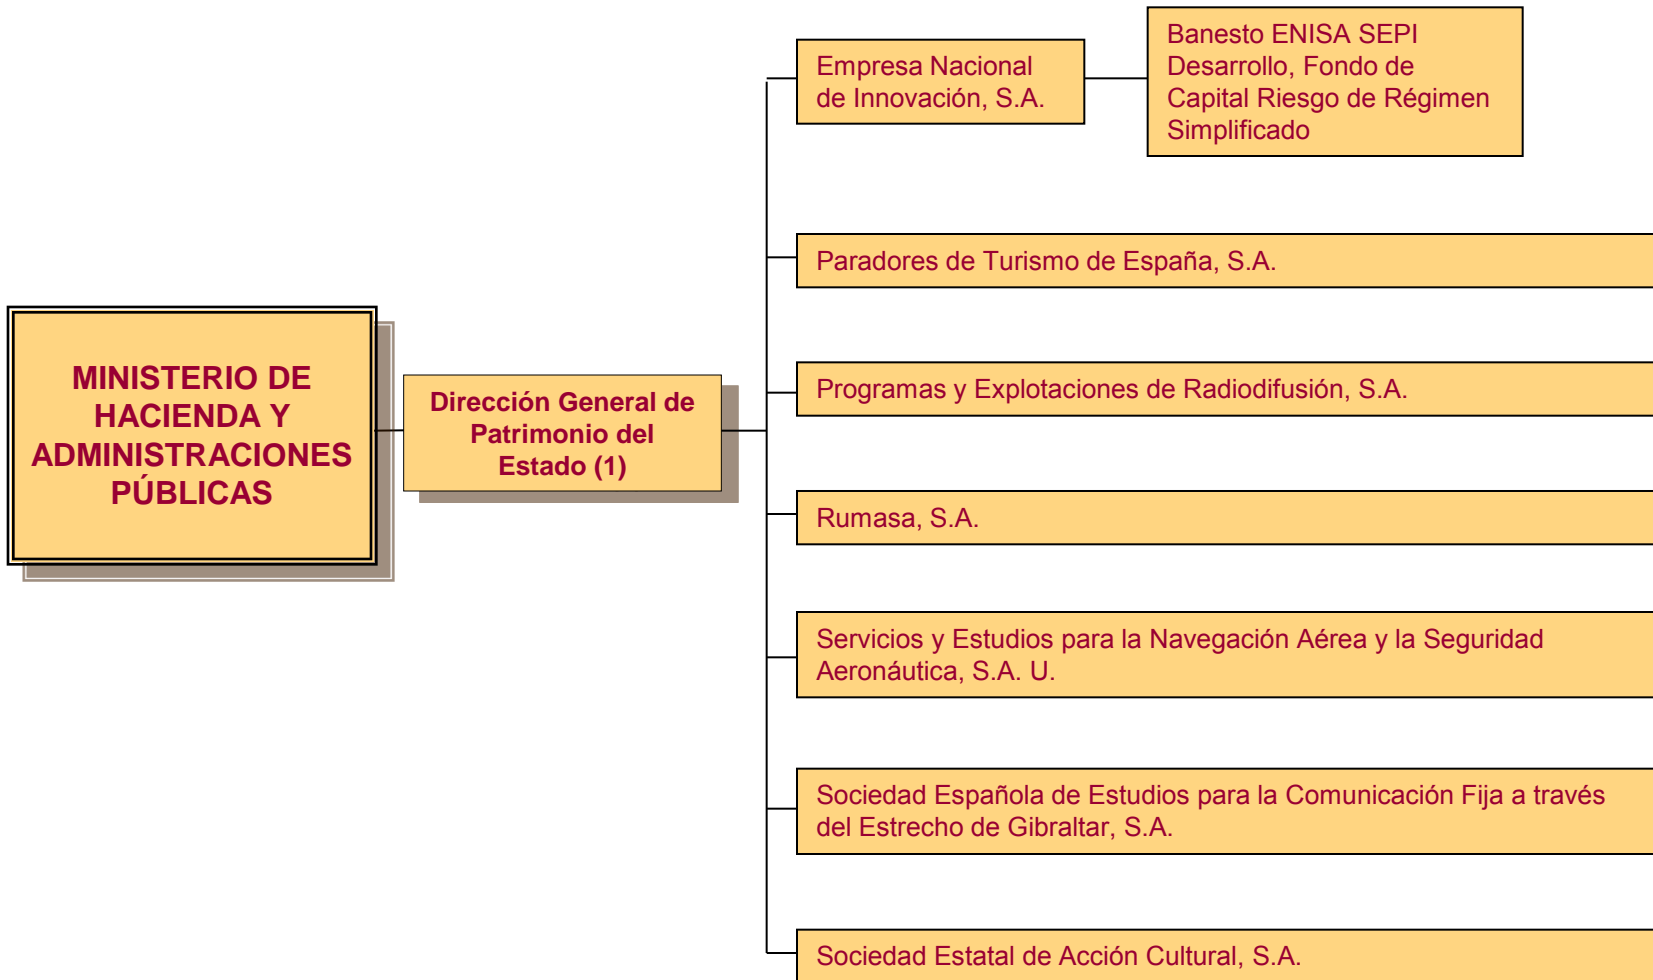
MINISTERIO DE HACIENDA Y ADMINISTRACIONES PÚBLICAS

Dirección General de Patrimonio del Estado (1)

Empresa Nacional de Innovación, S.A.

Banesto ENISA SEPI Desarrollo, Fondo de Capital Riesgo de Régimen Simplificado

Paradores de Turismo de España, S.A.

Programas y Explotaciones de Radiodifusión, S.A.

Rumasa, S.A.

Servicios y Estudios para la Navegación Aérea y la Seguridad Aeronáutica, S.A. U.

Sociedad Española de Estudios para la Comunicación Fija a través del Estrecho de Gibraltar, S.A.

Sociedad Estatal de Acción Cultural, S.A.